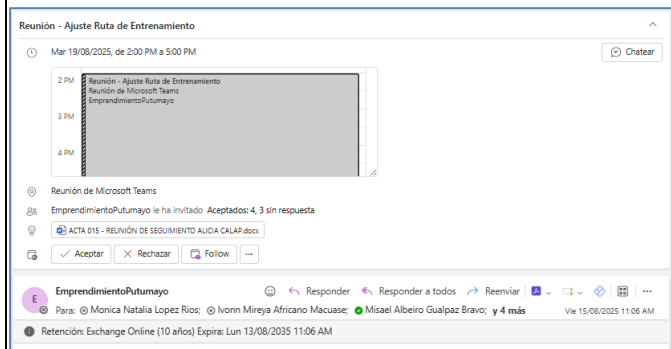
Reunión - Ajuste Ruta de Entrenamiento

Mar 19/08/2025, de 2:00 PM a 5:00 PM

Chatear

2 PM
Reunión - Ajuste Ruta de Entrenamiento
Reunión de Microsoft Teams
EmprendimientoPutumayo

3 PM

4 PM

Reunión de Microsoft Teams

EmprendimientoPutumayo le ha invitado Aceptados: 4, 3 sin respuesta

ACTA 015 - REUNIÓN DE SEGUIMIENTO ALICIA CALAP.docx

Aceptar
Rechazar
Follow
...

E
EmprendimientoPutumayo
Responder
Responder a todos
Reenviar
...
Para: Monica Natalia Lopez Rios; Ivonn Mireya Africano Macuase; Misael Albeiro Gualpaz Bravo; y 4 más
Vie 15/08/2025 11:06 AM

Retención: Exchange Online (10 años) Expira: Lun 13/08/2035 11:06 AM